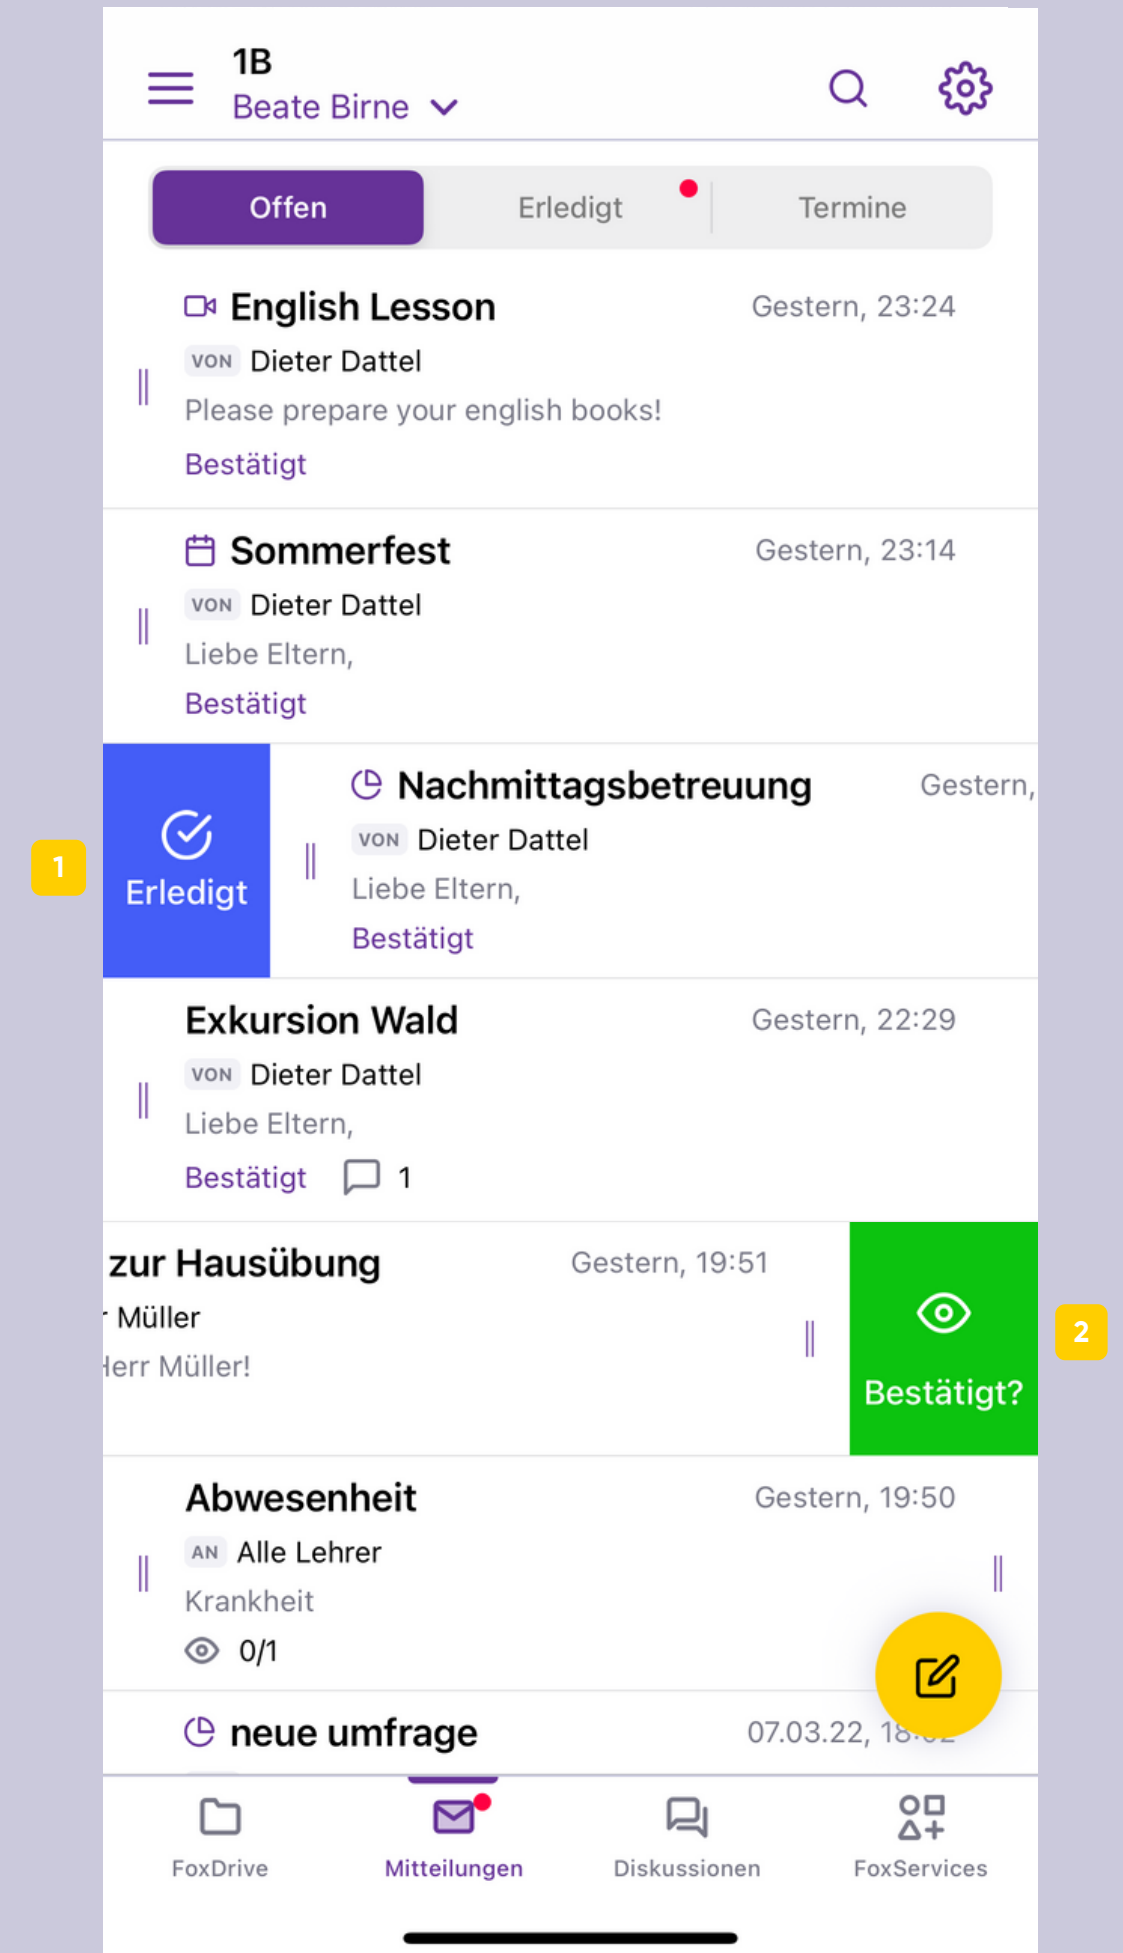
1B
Beate Birne

Offen | Erledigt | Termine

English Lesson Gestern, 23:24
VON Dieter Dattel
Please prepare your english books!
Bestätigt

Sommerfest Gestern, 23:14
VON Dieter Dattel
Liebe Eltern,
Bestätigt

1

Erledigt

Nachmittagsbetreuung Gestern,
VON Dieter Dattel
Liebe Eltern,
Bestätigt

Exkursion Wald Gestern, 22:29
VON Dieter Dattel
Liebe Eltern,
Bestätigt 1

zur Hausübung Gestern, 19:51
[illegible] Müller
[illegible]err Müller!

Bestätigt?

2

Abwesenheit Gestern, 19:50
AN Alle Lehrer
Krankheit
0/1

neue umfrage 07.03.22, 18:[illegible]

FoxDrive Mitteilungen Diskussionen FoxServices